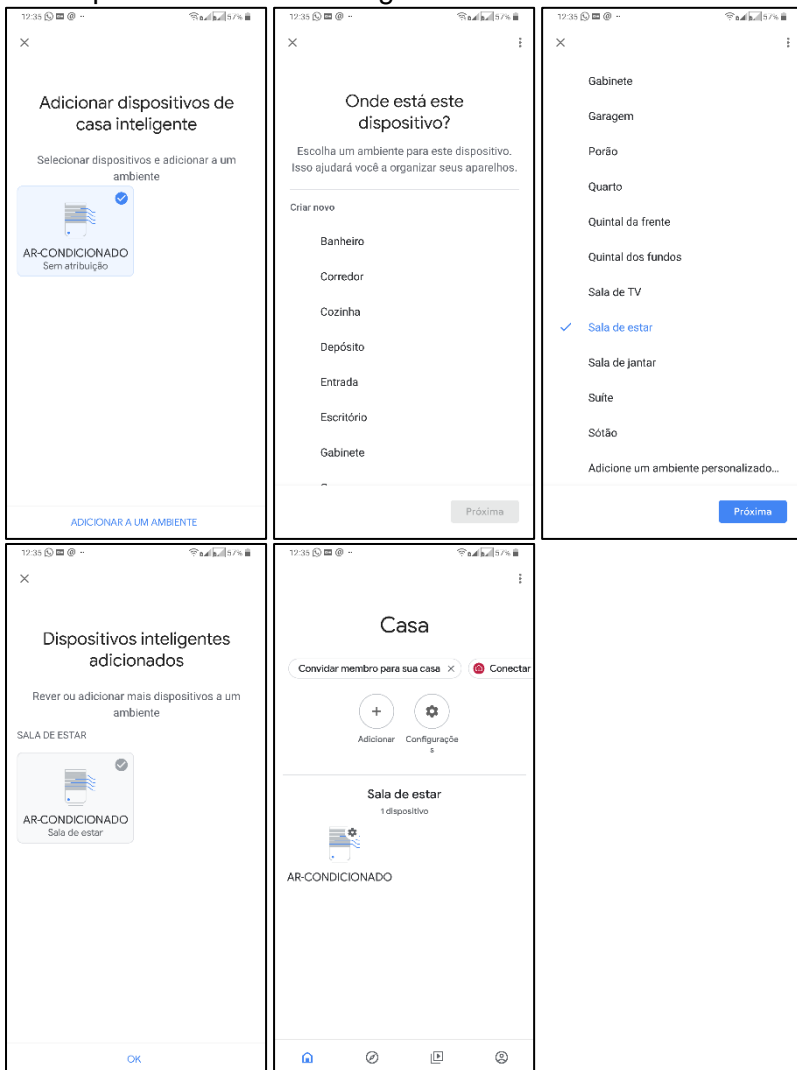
12:35

×

Adicionar dispositivos de casa inteligente

Selecionar dispositivos e adicionar a um ambiente

AR-CONDICIONADO
Sem atribuição

ADICIONAR A UM AMBIENTE

12:35

×

Onde está este dispositivo?

Escolha um ambiente para este dispositivo. Isso ajudará você a organizar seus aparelhos.

Criar novo

Banheiro

Corredor

Cozinha

Depósito

Entrada

Escritório

Gabinete

Próxima

12:35

×

Gabinete

Garagem

Porão

Quarto

Quintal da frente

Quintal dos fundos

Sala de TV

Sala de estar

Sala de jantar

Suíte

Sótão

Adicione um ambiente personalizado...

Próxima

12:35

×

Dispositivos inteligentes adicionados

Rever ou adicionar mais dispositivos a um ambiente

SALA DE ESTAR

AR-CONDICIONADO
Sala de estar

OK

12:35

Casa

Convidar membro para sua casa ×

Conectar

Adicionar

Configurações

Sala de estar
1 dispositivo

AR-CONDICIONADO